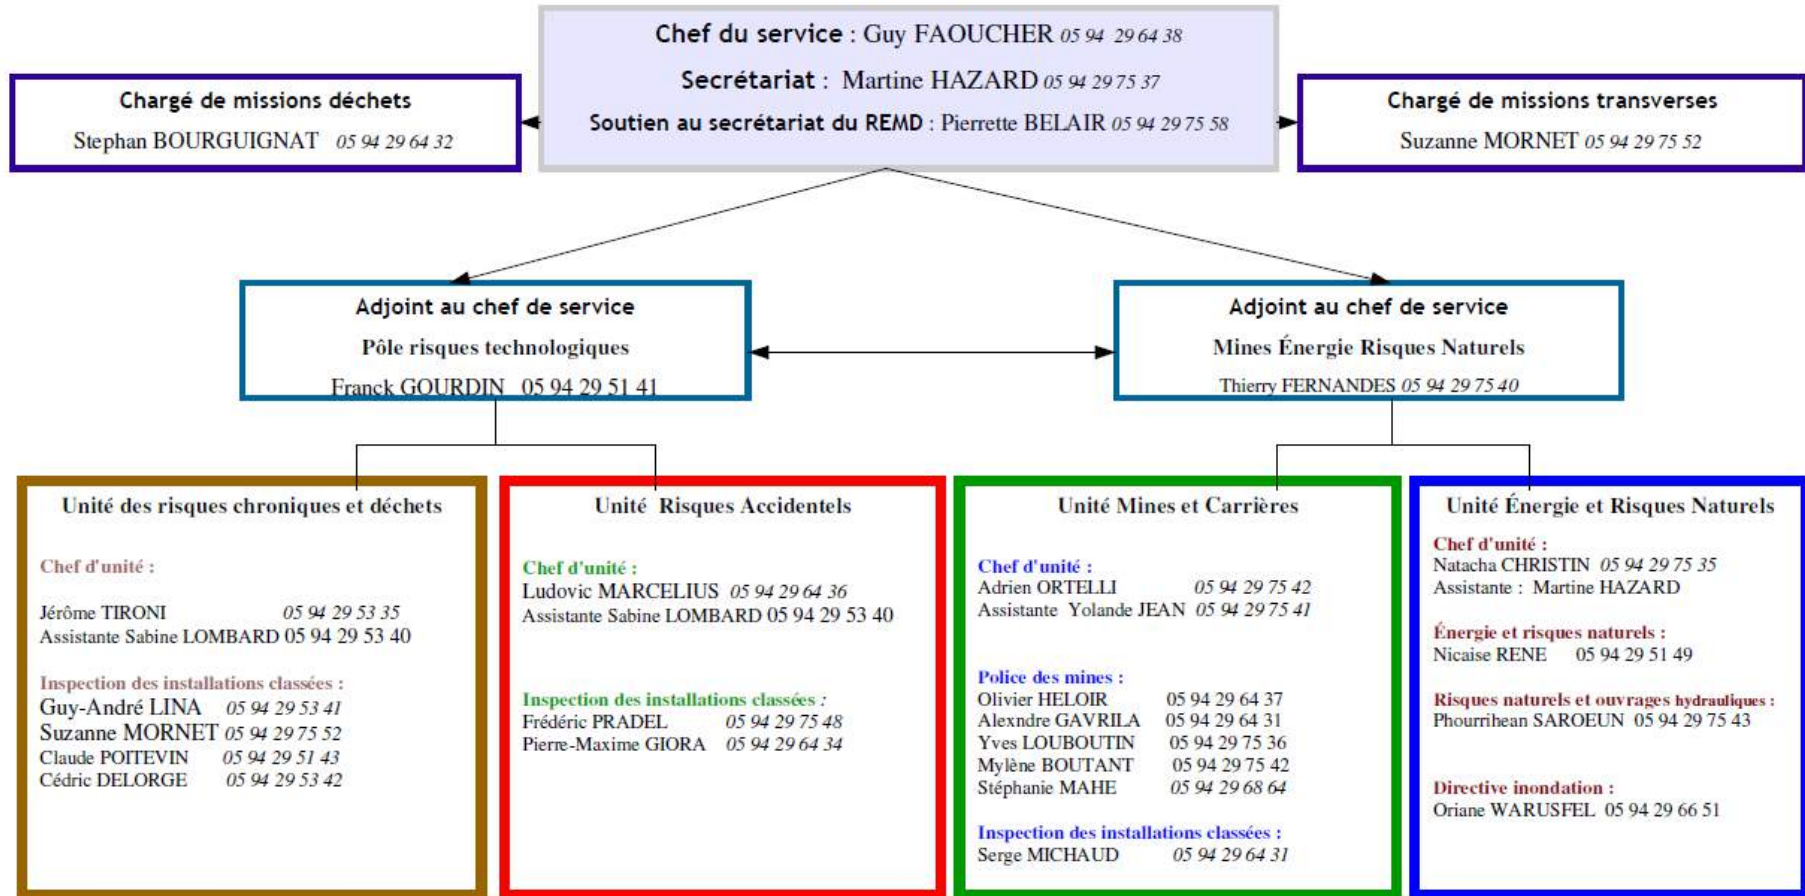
Chef du service : Guy FAOUCHER 05 94 29 64 38

Secrétariat : Martine HAZARD 05 94 29 75 37

Soutien au secrétariat du REMD : Pierrette BELAIR 05 94 29 75 58

Chargé de missions déchets

Stephan BOURGUIGNAT 05 94 29 64 32

Chargé de missions transverses

Suzanne MORNET 05 94 29 75 52

Adjoint au chef de service

Pôle risques technologiques

Franck GOURDIN 05 94 29 51 41

Adjoint au chef de service

Mines Énergie Risques Naturels

Thierry FERNANDES 05 94 29 75 40

Unité des risques chroniques et déchets

Chef d'unité :

Jérôme TIRONI 05 94 29 53 35
Assistante Sabine LOMBARD 05 94 29 53 40

Inspection des installations classées :
Guy-André LINA 05 94 29 53 41
Suzanne MORNET 05 94 29 75 52
Claude POITEVIN 05 94 29 51 43
Cédric DELORGE 05 94 29 53 42

Unité Risques Accidentels

Chef d'unité :
Ludovic MARCELIUS 05 94 29 64 36
Assistante Sabine LOMBARD 05 94 29 53 40

Inspection des installations classées :
Frédéric PRADEL 05 94 29 75 48
Pierre-Maxime GIORA 05 94 29 64 34

Unité Mines et Carrières

Chef d'unité :
Adrien ORTELLI 05 94 29 75 42
Assistante Yolande JEAN 05 94 29 75 41

Police des mines :
Olivier HELOIR 05 94 29 64 37
Alexndre GAVRILA 05 94 29 64 31
Yves LOUBOUTIN 05 94 29 75 36
Mylène BOUTANT 05 94 29 75 42
Stéphanie MAHE 05 94 29 68 64

Inspection des installations classées :
Serge MICHAUD 05 94 29 64 31

Unité Énergie et Risques Naturels

Chef d'unité :
Natacha CHRISTIN 05 94 29 75 35
Assistante : Martine HAZARD

Énergie et risques naturels :
Nicaise RENE 05 94 29 51 49

Risques naturels et ouvrages hydrauliques :
Phourrihean SAROEUN 05 94 29 75 43

Directive inondation :
Oriane WARUSFEL 05 94 29 66 51